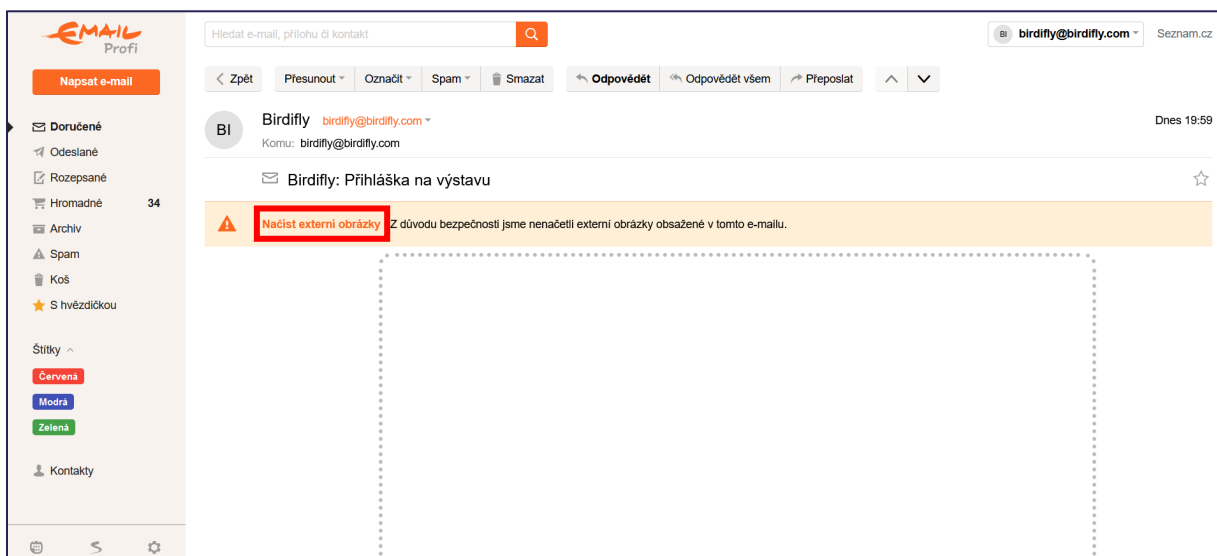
EMAIL Profi

Hledat e-mail, přílohu či kontakt

BI birdifly@birdifly.com

Seznam.cz

Napsat e-mail

Zpět

Přesunout

Označit

Spam

Smazat

Odpovědět

Odpovědět všem

Přeposlat

Doručené

Odeslané

Rozepsané

Hromadné 34

Archiv

Spam

Koš

S hvězdičkou

Štítky

Červená

Modrá

Zelená

Kontakty

BI

Birdifly birdifly@birdifly.com

Komu: birdifly@birdifly.com

Dnes 19:59

Birdifly: Přihláška na výstavu

Načíst externí obrázky Z důvodu bezpečnosti jsme nenačetli externí obrázky obsažené v tomto e-mailu.